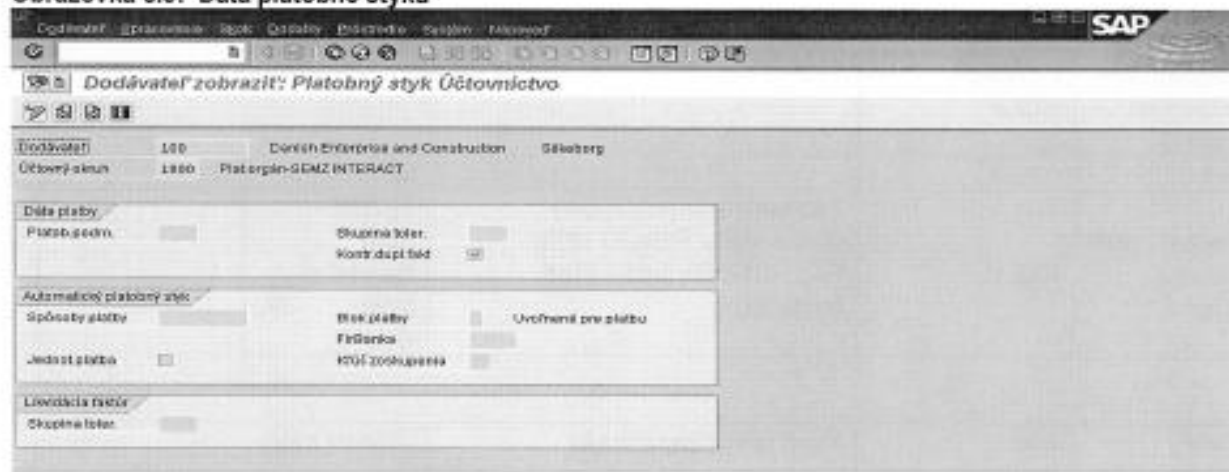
Obrazovka 6.8: Dáta platobného styku

Dodávateľ Spracovanie Skok Dodatky Prostredie Systém Nápoveď

SAP

Dodávateľ zobraziť: Platobný styk Účtovníctvo

Dodávateľ 100 Danish Enterprise and Construction Silkeborg

Účtovný okruh 1000 Plat.orgán-SEMZ INTERACT

Dáta platby

Platob.podm.

Skupina toler.

Kontr.dupl.fakt

Automatický platobný styk

Spôsoby platby

Blok.platby

Uvoľnené pre platbu

FirBanka

Jedinot.platba

Kľúč zoskupenia

Likvidácia faktúr

Skupina toler.